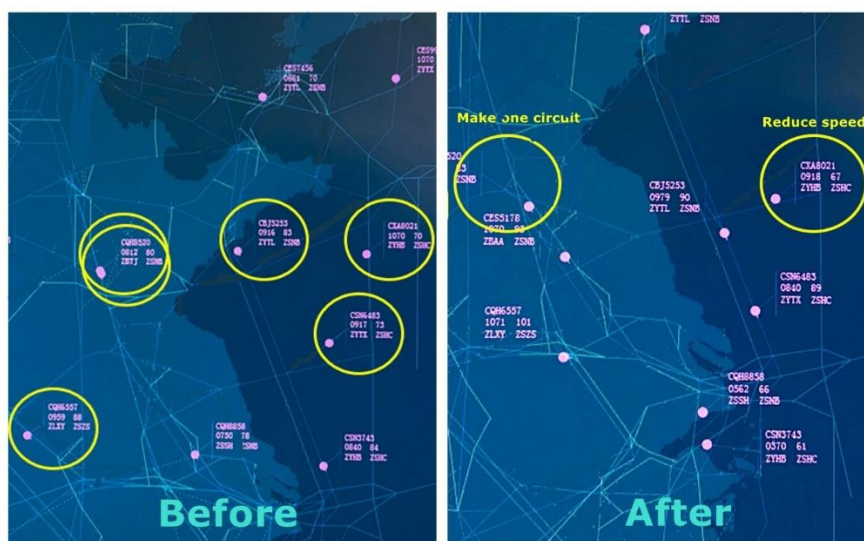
CES7456
0861 70
ZYTL ZSNB

CES9
1070
ZYTX

CQH8520
0812 80
ZBTJ ZSNB

CBJ5253
0916 83
ZYTL ZSNB

CXA8021
1070 70
ZYHB ZSHC

CSN6483
0917 73
ZYTX ZSHC

CQH6557
0959 88
ZLXY ZSZS

CQH8858
0750 78
ZSSH ZSNB

CSN3743
0840 84
ZYHB ZSHC

Before

ZYTL ZSNB

Make one circuit

520
3
ZSNB

Reduce speed

CXA8021
0918 67
ZYHB ZSHC

CBJ5253
0979 90
ZYTL ZSNB

CES5178
1070 92
ZBAA ZSNB

CSN6483
0840 89
ZYTX ZSHC

CQH6557
1071 101
ZLXY ZSZS

CQH8858
0562 66
ZSSH ZSNB

CSN3743
0570 61
ZYHB ZSHC

After